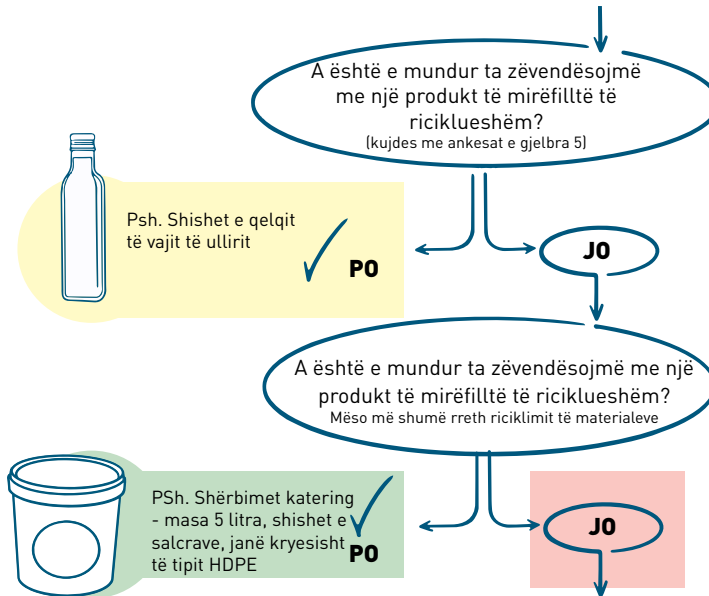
A është e mundur ta zëvendësojmë me një produkt të mirëfilltë të riciklueshëm?
(kujdes me ankesat e gjelbra 5)

Psh. Shishet e qelqit të vajit të ullirit

PO

JO

A është e mundur ta zëvendësojmë me një produkt të mirëfilltë të riciklueshëm?
Mëso më shumë rreth riciklimit të materialeve

PSh. Shërbimet katering - masa 5 litra, shishet e salcrave, janë kryesisht të tipit HDPE

PO

JO